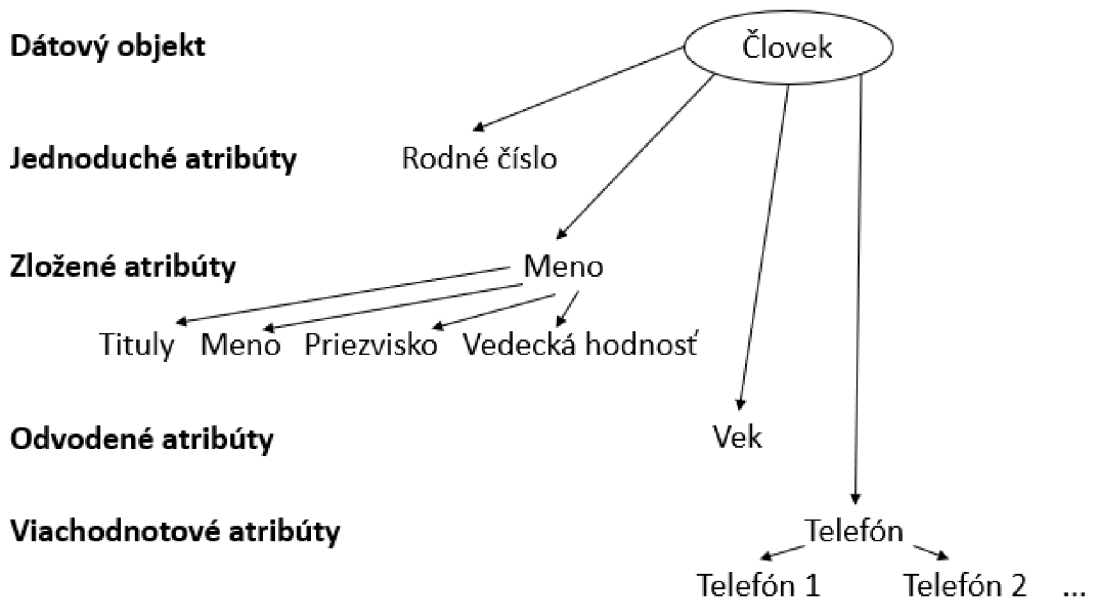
Dátový objekt

Človek

Jednoduché atribúty

Rodné číslo

Zložené atribúty

Meno

Tituly Meno Priezvisko Vedecká hodnosť

Odvodené atribúty

Vek

Viachodnotové atribúty

Telefón

Telefón 1 Telefón 2 ...